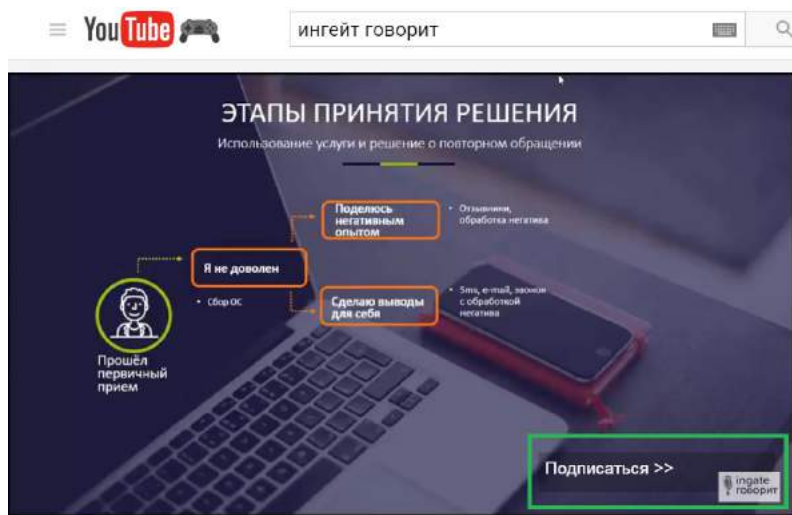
YouTube

ингейт говорит

ЭТАПЫ ПРИНЯТИЯ РЕШЕНИЯ

Использование услуги и решение о повторном обращении

Поделюсь негативным опытом

• Отзывики, обработка негатива

Я не доволен

• Сбор ОС

Сделаю выводы для себя

• Sms, e-mail, звонок с обработкой негатива

Прошёл первичный прием

Подписаться >>

ingate говорит